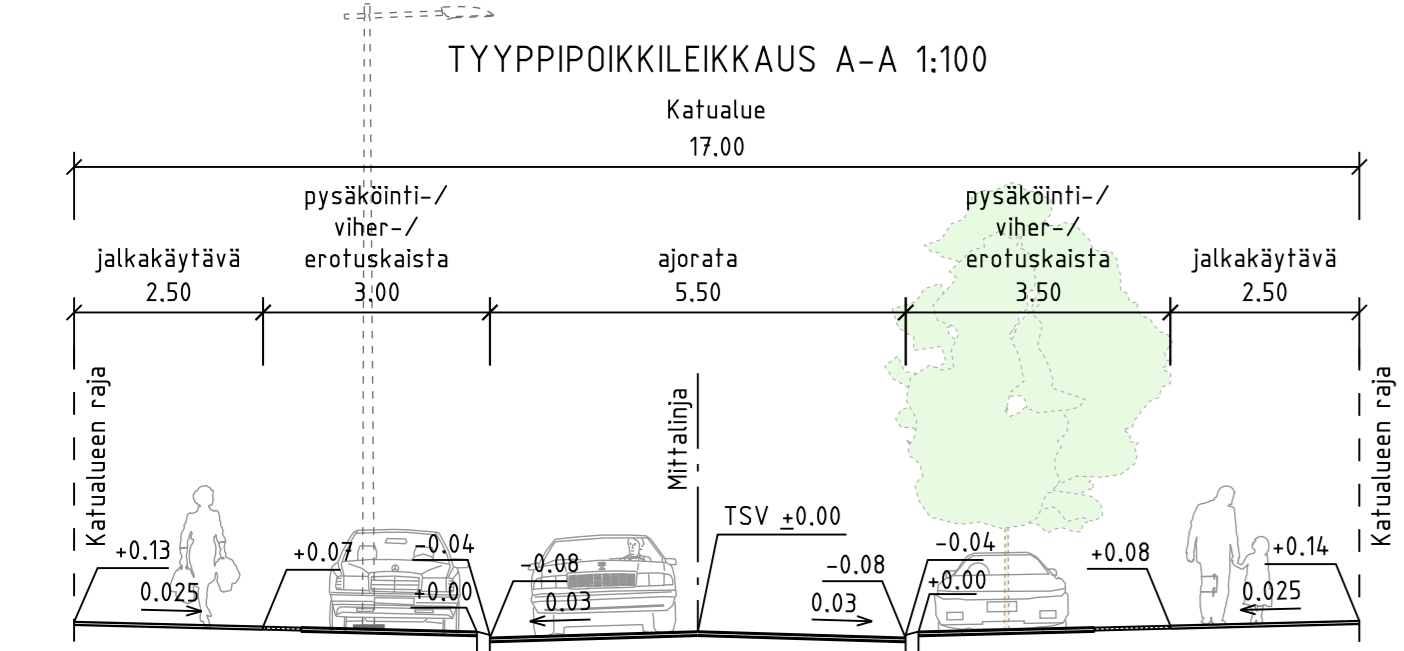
TYYPPIPOIKKILEIKKAUS A–A 1:100

Katualue
17.00

jalkakäytävä
2.50

pysäköinti-/
viher-/
erotuskaista
3.00

ajorata
5.50

pysäköinti-/
viher-/
erotuskaista
3.50

jalkakäytävä
2.50

Katualueen raja

Mittalinja

Katualueen raja

TSV ±0.00

+0.13
0.025
+0.07
-0.04
+0.00
-0.08
0.03
-0.08
0.03
-0.04
+0.00
+0.08
+0.14
0.025